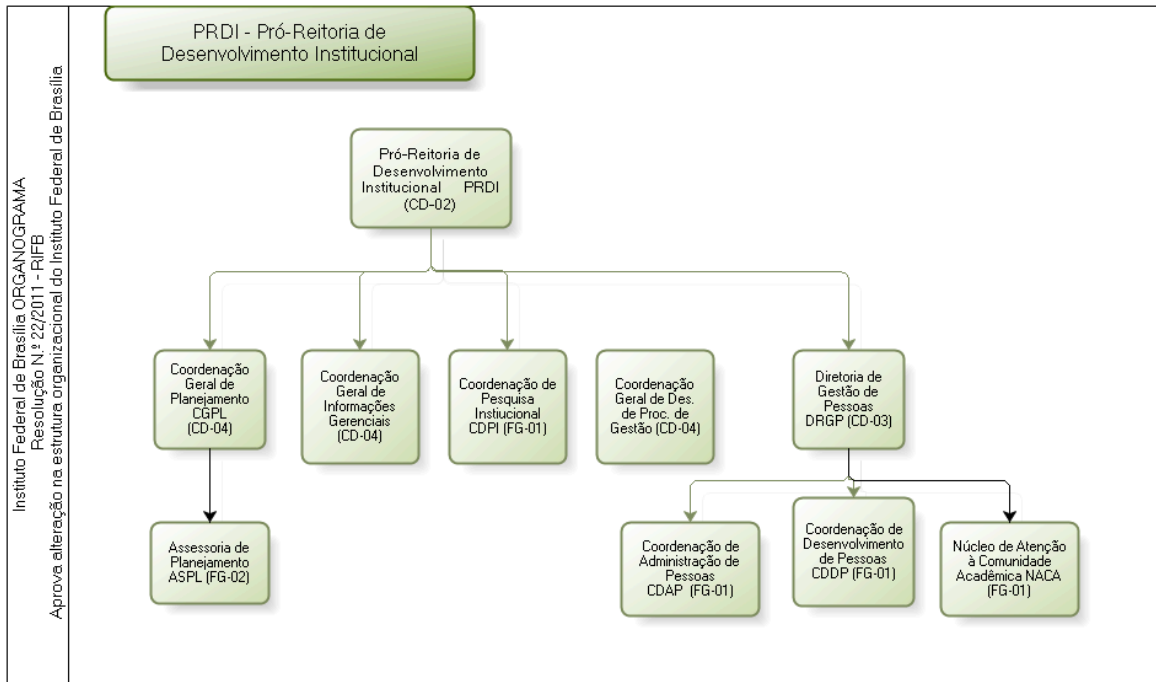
Instituto Federal de Brasília ORGANOGRAMA
Resolução Nº 22/2011 - RIFB
Aprova alteração na estrutura organizacional do Instituto Federal de Brasília

PRDI - Pró-Reitoria de Desenvolvimento Institucional

Pró-Reitoria de Desenvolvimento Institucional PRDI (CD-02)

Coordenação Geral de Planejamento CGPL (CD-04)

Coordenação Geral de Informações Gerenciais (CD-04)

Coordenação de Pesquisa Insitucional CDPI (FG-01)

Coordenação Geral de Des. de Proc. de Gestão (CD-04)

Diretoria de Gestão de Pessoas DRGP (CD-03)

Assessoria de Planejamento ASPL (FG-02)

Coordenação de Administração de Pessoas CDAP (FG-01)

Coordenação de Desenvolvimento de Pessoas CDDP (FG-01)

Núcleo de Atenção à Comunidade Acadêmica NACA (FG-01)